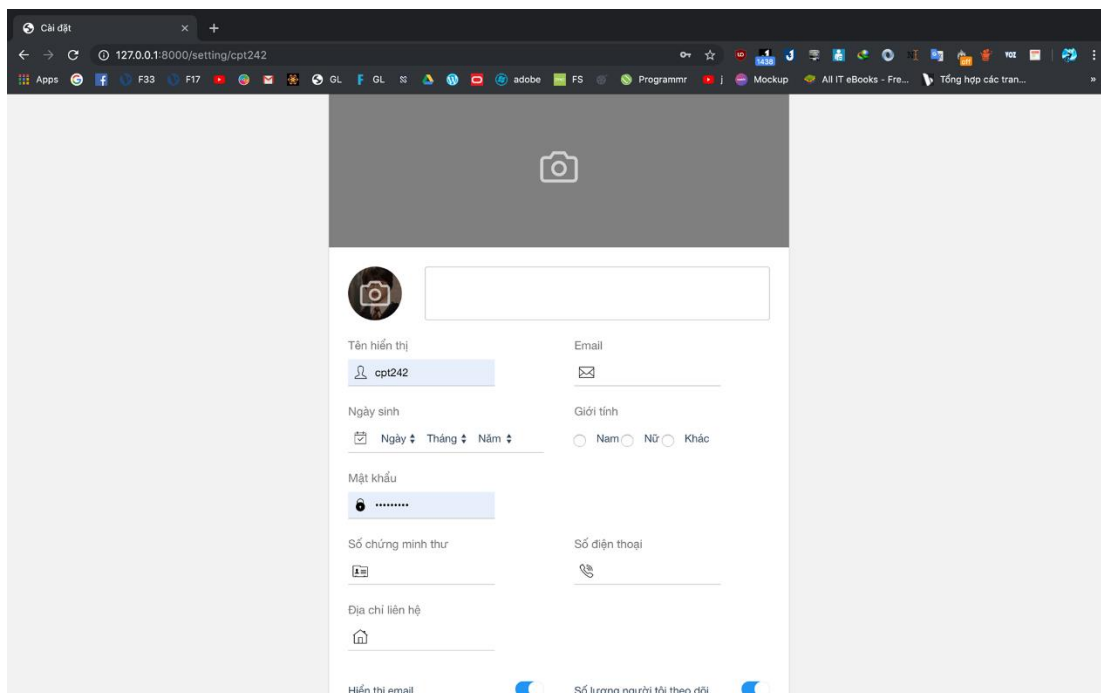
Cài đặt
127.0.0.1:8000/setting/cpt242
Apps F33 F17 GL GL adobe FS Programmr j Mockup All IT eBooks - Fre... Tổng hợp các tran...
1438

Tên hiển thị
cpt242
Email
Ngày sinh
Ngày Tháng Năm
Giới tính
Nam Nữ Khác
Mật khẩu
••••••••••
Số chứng minh thư
Số điện thoại
Địa chỉ liên hệ
Hiển thị email
Số lượng người tôi theo dõi